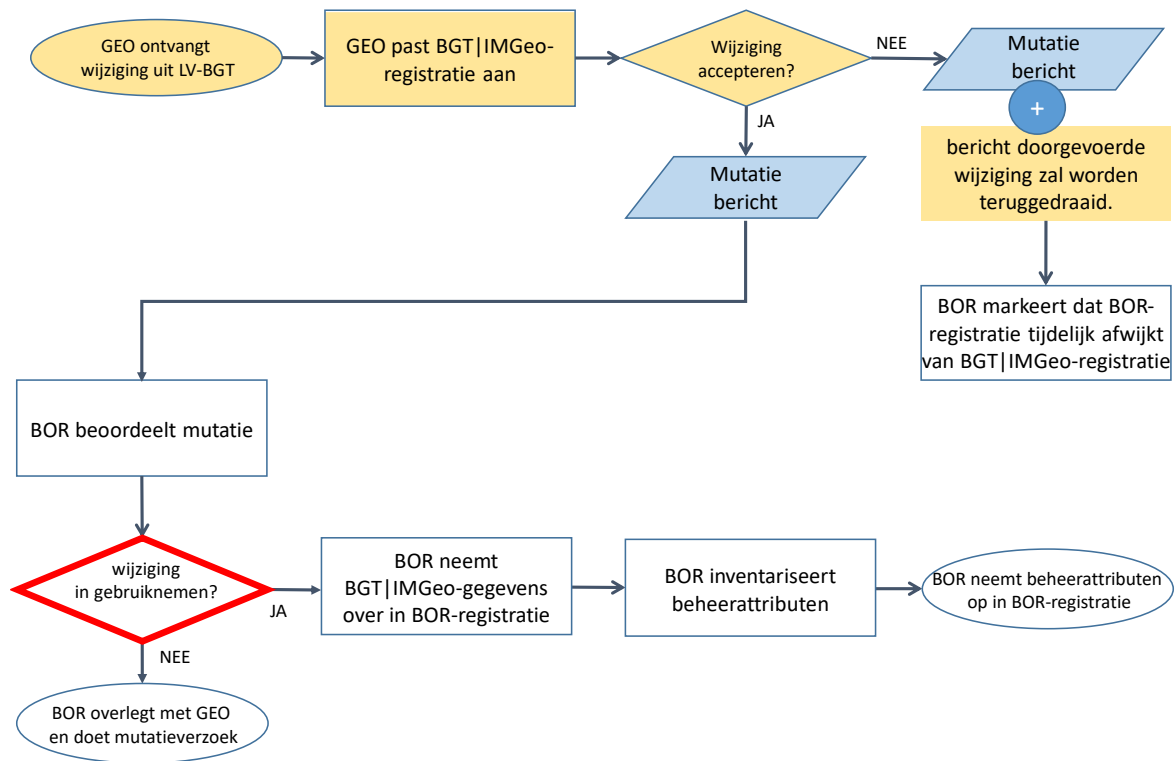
GEO ontvangt wijziging uit LV-BGT

GEO past BGT|IMGeo-registratie aan

Wijziging accepteren?

NEE

Mutatie bericht

+

bericht doorgevoerde wijziging zal worden teruggedraaid.

JA

Mutatie bericht

BOR markeert dat BOR-registratie tijdelijk afwijkt van BGT|IMGeo-registratie

BOR beoordeelt mutatie

wijziging in gebruiknemen?

JA

BOR neemt BGT|IMGeo-gegevens over in BOR-registratie

BOR inventariseert beheerattributen

BOR neemt beheerattributen op in BOR-registratie

NEE

BOR overlegt met GEO en doet mutatieverzoek